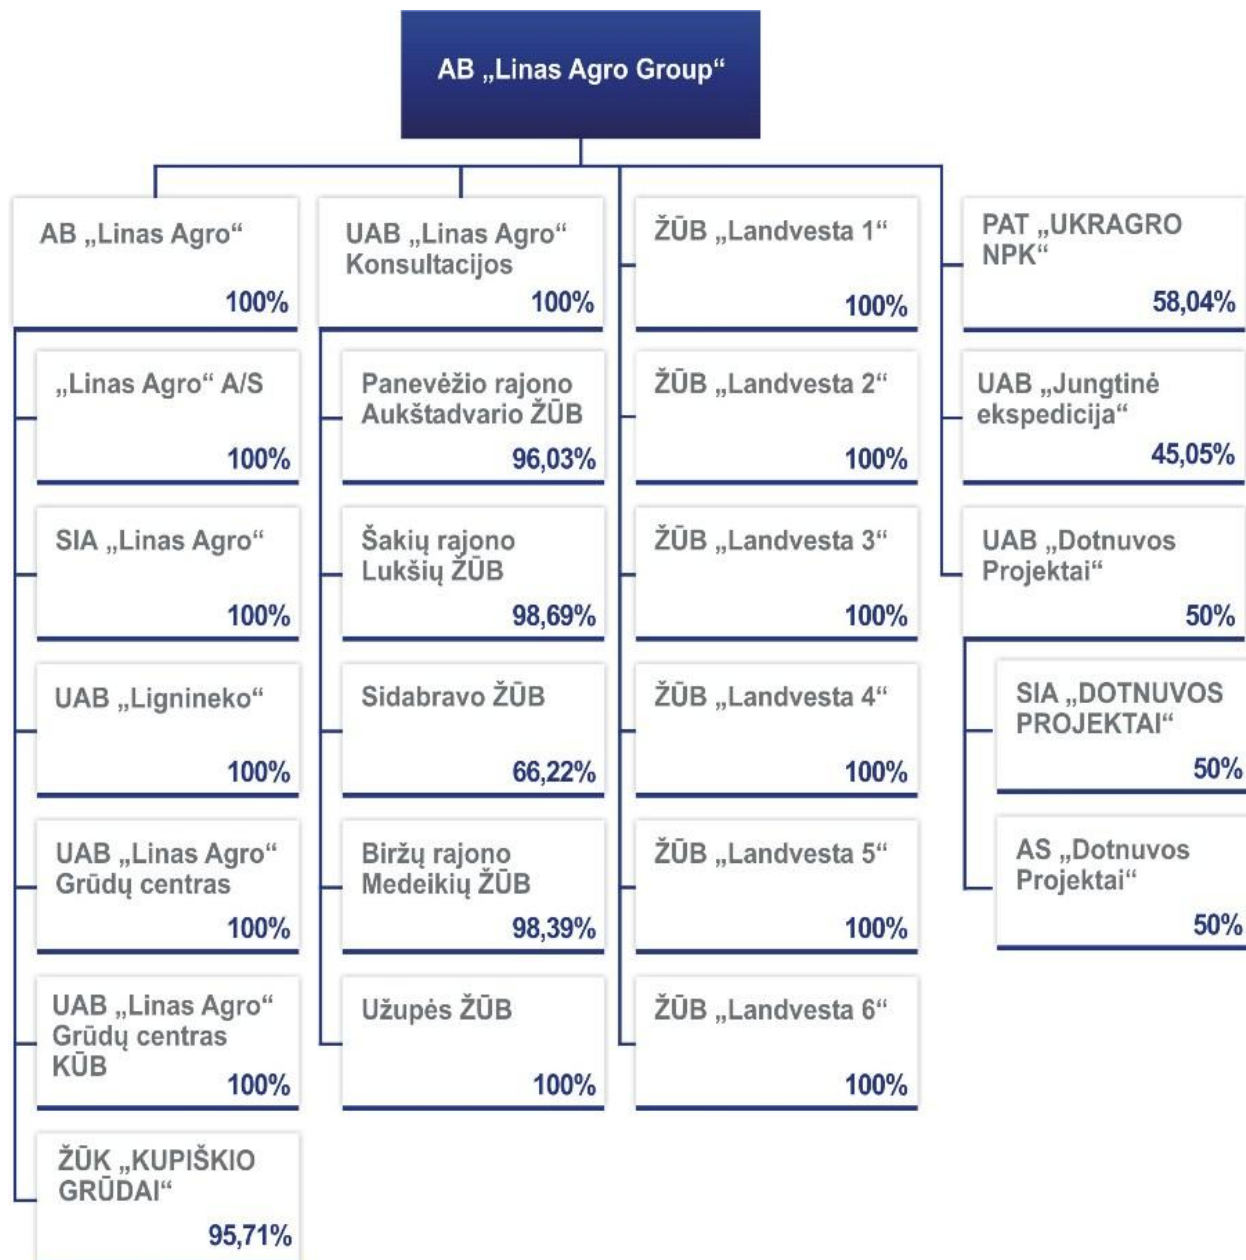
AB „Linas Agro Group“

AB „Linas Agro“
100%

„Linas Agro“ A/S
100%

SIA „Linas Agro“
100%

UAB „Lignineko“
100%

UAB „Linas Agro“ Grūdų centras
100%

UAB „Linas Agro“ Grūdų centras KŪB
100%

ŽŪK „KUPIŠKIO GRŪDAI“
95,71%

UAB „Linas Agro“ Konsultacijos
100%

Panevėžio rajono Aukštadvario ŽŪB
96,03%

Šakių rajono Lukšių ŽŪB
98,69%

Sidabravo ŽŪB
66,22%

Biržų rajono Medeikių ŽŪB
98,39%

Užupės ŽŪB
100%

ŽŪB „Landvesta 1“
100%

ŽŪB „Landvesta 2“
100%

ŽŪB „Landvesta 3“
100%

ŽŪB „Landvesta 4“
100%

ŽŪB „Landvesta 5“
100%

ŽŪB „Landvesta 6“
100%

PAT „UKRAGRO NPK“
58,04%

UAB „Jungtinė ekspedicija“
45,05%

UAB „Dotnuvos Projektai“
50%

SIA „DOTNUVOS PROJEKTAI“
50%

AS „Dotnuvos Projektai“
50%